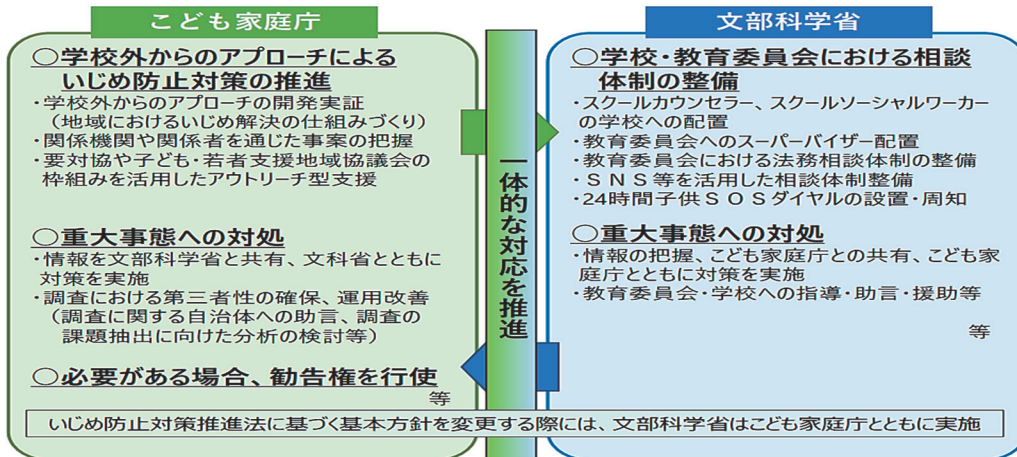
こども家庭庁

○学校外からのアプローチによるいじめ防止対策の推進
・学校外からのアプローチの開発実証（地域におけるいじめ解決の仕組みづくり）
・関係機関や関係者を通じた事案の把握
・要対協や子ども・若者支援地域協議会の枠組みを活用したアウトリーチ型支援

○重大事態への対処
・情報を文部科学省と共有、文科省とともに対策を実施
・調査における第三者性の確保、運用改善（調査に関する自治体への助言、調査の課題抽出に向けた分析の検討等）

○必要がある場合、勧告権を行使
等

一体的な対応を推進

文部科学省

○学校・教育委員会における相談体制の整備
・スクールカウンセラー、スクールソーシャルワーカーの学校への配置
・教育委員会へのスーパーバイザー配置
・教育委員会における法務相談体制の整備
・ＳＮＳ等を活用した相談体制整備
・24時間子供ＳＯＳダイヤルの設置・周知

○重大事態への対処
・情報の把握、こども家庭庁との共有、こども家庭庁とともに対策を実施
・教育委員会・学校への指導・助言・援助等

等

いじめ防止対策推進法に基づく基本方針を変更する際には、文部科学省はこども家庭庁とともに実施